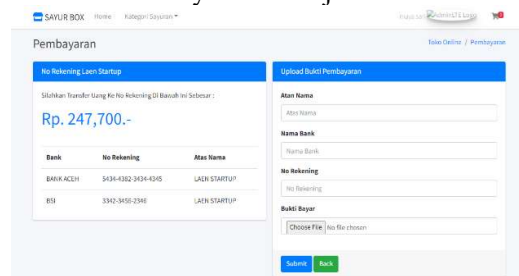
SAYUR BOX Home Kategori Sayuran ▾ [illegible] Admin123 Login

Pembayaran

Toko Online / Pembayaran

No Rekening Laen Startup

Silahkan Transfer Uang Ke No Rekening Di Bawah Ini Sebesar :

Rp. 247,700.-

| Bank | No Rekening | Atas Nama |
|---|---|---|
| BANK ACEH | 5434-4382-3434-4345 | LAEN STARTUP |
| BSI | 3342-3450-2346 | LAEN STARTUP |

Upload Bukti Pembayaran

Atas Nama

Atas Nama

Nama Bank

Nama Bank

No Rekening

No Rekening

Bukti Bayar

Choose File No file chosen

Submit Back